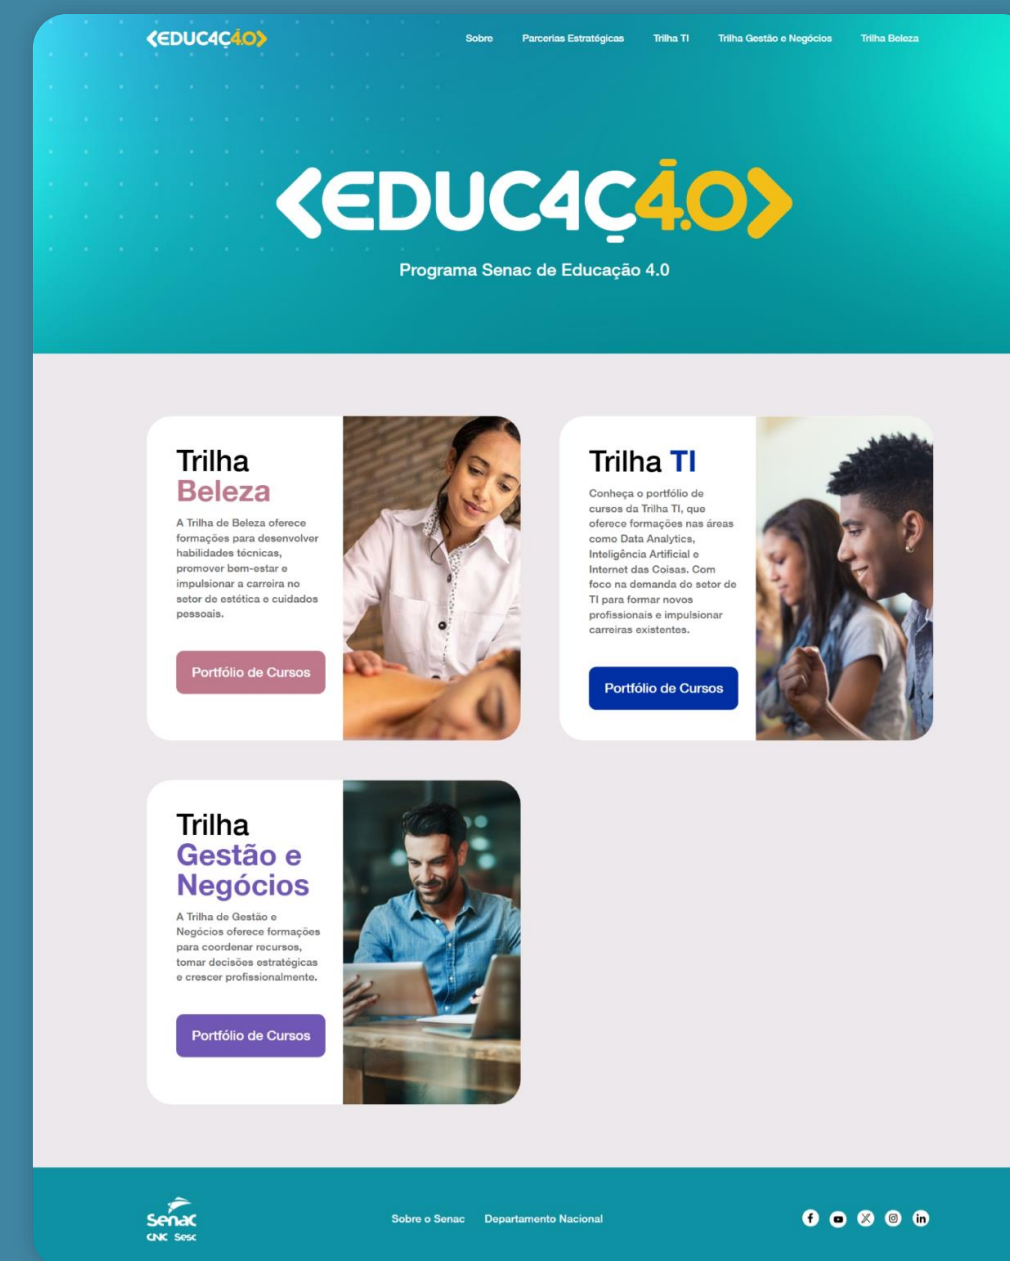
<EDUCAÇ4.0>

Sobre Parcerias Estratégicas Trilha TI Trilha Gestão e Negócios Trilha Beleza

<EDUCAÇ4.0>

Programa Senac de Educação 4.0

Trilha Beleza

A Trilha de Beleza oferece formações para desenvolver habilidades técnicas, promover bem-estar e impulsionar a carreira no setor de estética e cuidados pessoais.

Portfólio de Cursos

Trilha TI

Conheça o portfólio de cursos da Trilha TI, que oferece formações nas áreas como Data Analytics, Inteligência Artificial e Internet das Coisas. Com foco na demanda do setor de TI para formar novos profissionais e impulsionar carreiras existentes.

Portfólio de Cursos

Trilha Gestão e Negócios

A Trilha de Gestão e Negócios oferece formações para coordenar recursos, tomar decisões estratégicas e crescer profissionalmente.

Portfólio de Cursos

Senac CNC Sesc

Sobre o Senac Departamento Nacional